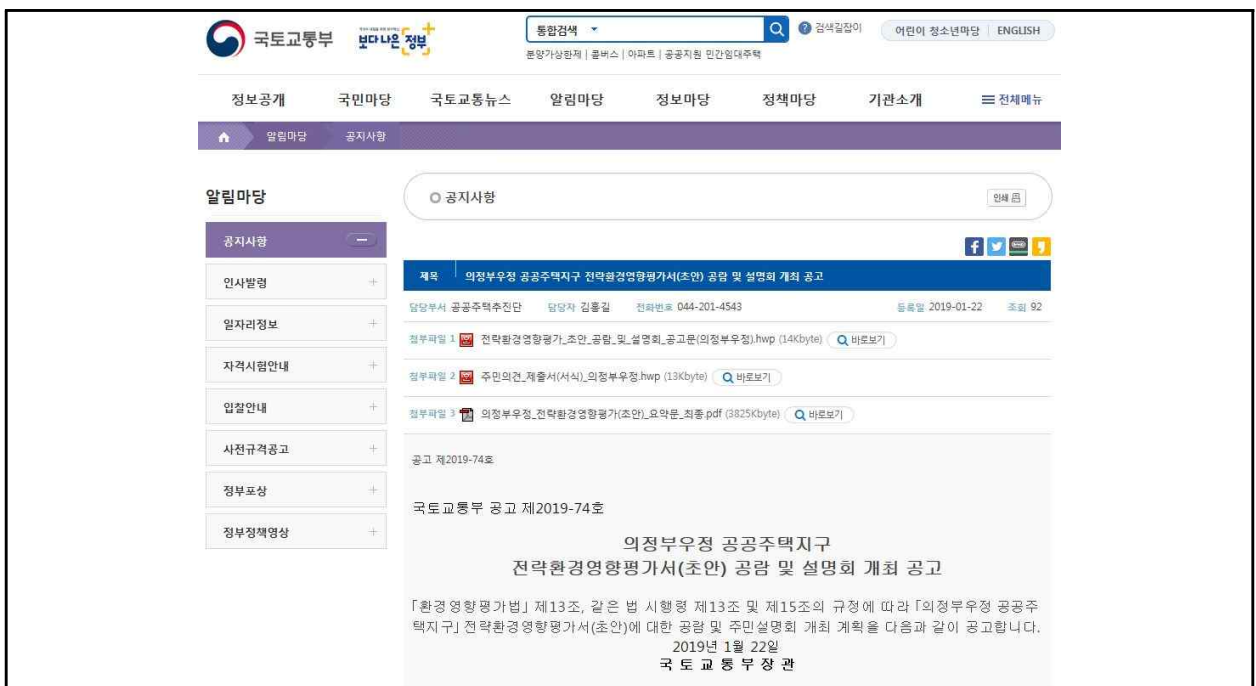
국토교통부 보다 나은 정부

통합검색

분양가상한제 | 콜버스 | 아파트 | 공공지원 민간임대주택

검색길잡이

어린이 청소년마당 | ENGLISH

정보공개 국민마당 국토교통뉴스 알림마당 정보마당 정책마당 기관소개 전체메뉴

알림마당 공지사항

알림마당

공지사항

인사발령

일자리정보

자격시험안내

입찰안내

사전규격공고

정부포상

정부정책영상

공지사항

인쇄

제목 의정부우정 공공주택지구 전략환경영향평가서(초안) 공람 및 설명회 개최 공고

담당부서 공공주택추진단 담당자 김홍길 전화번호 044-201-4543 등록일 2019-01-22 조회 92

첨부파일 1 전략환경영향평가_초안_공람_및_설명회_공고문(의정부우정).hwp (14Kbyte) 바로보기

첨부파일 2 주민의견_제출서(서식)_의정부우정.hwp (13Kbyte) 바로보기

첨부파일 3 의정부우정_전략환경영향평가(초안)_요약문_최종.pdf (3825Kbyte) 바로보기

공고 제2019-74호

국토교통부 공고 제2019-74호

의정부우정 공공주택지구
전략환경영향평가서(초안) 공람 및 설명회 개최 공고

「환경영향평가법」 제13조, 같은 법 시행령 제13조 및 제15조의 규정에 따라 「의정부우정 공공주택지구」 전략환경영향평가서(초안)에 대한 공람 및 주민설명회 개최 계획을 다음과 같이 공고합니다.

2019년 1월 22일
국 토 교 통 부 장 관